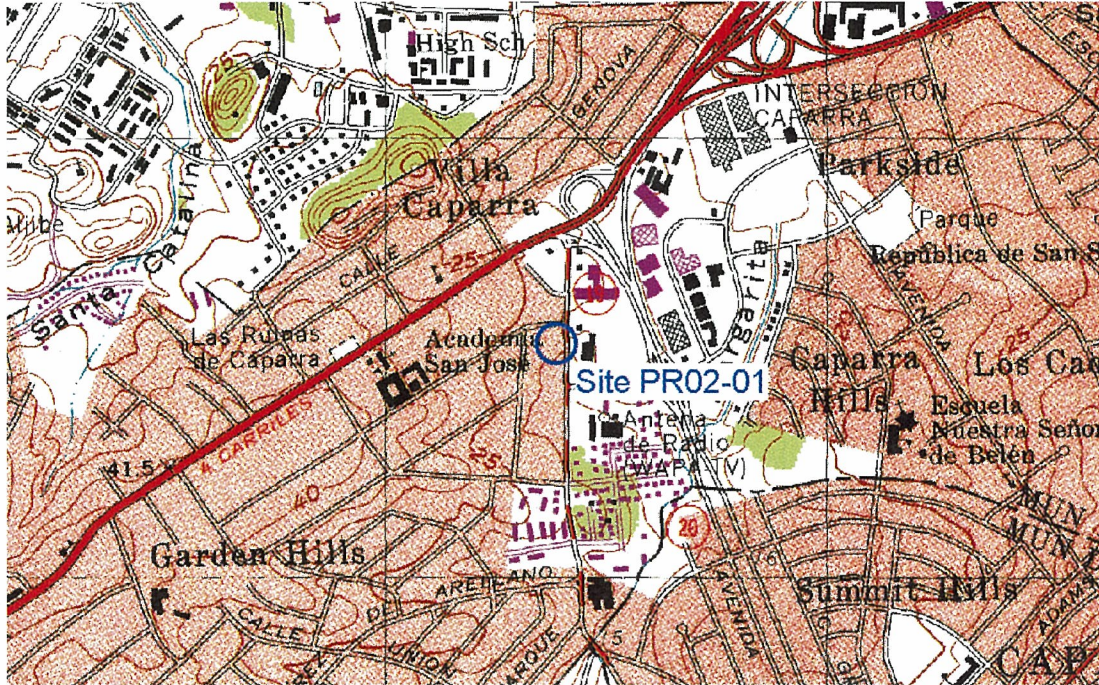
High Sch

GENOVA

INTERSECCION CAPARRA

Villa Caparra

Parkside

Parque República de San S

Santa Catalina

CALLE

25

AVENIDA

Margarita

Las Ruinas de Caparra

Academia San José

Site PR02-01

Caparra Hills

Los Ca

25

Escuela Nuestra Señora de Belén

4 CARRILES

Antena de Radio (WAPA-TV)

41.5

25

40

20

MUN

Garden Hills

ARELLANO

CALLE

UNION

PARQUE

AVENIDA

Summit Hills

ADAMS

CAP